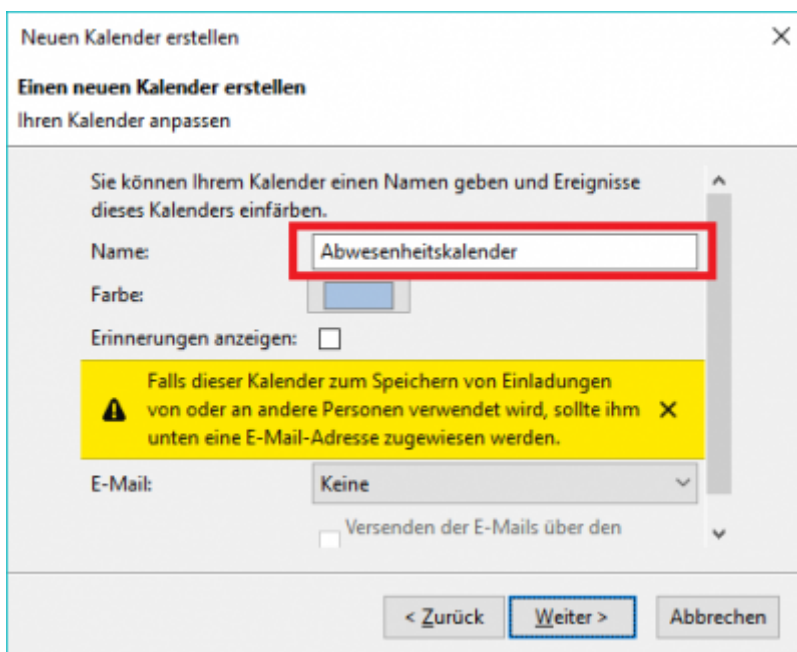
Neuen Kalender erstellen

Einen neuen Kalender erstellen
Ihren Kalender anpassen

Sie können Ihrem Kalender einen Namen geben und Ereignisse dieses Kalenders einfärben.

Name: Abwesenheitskalender

Farbe:

Erinnerungen anzeigen:

Falls dieser Kalender zum Speichern von Einladungen von oder an andere Personen verwendet wird, sollte ihm unten eine E-Mail-Adresse zugewiesen werden.

E-Mail: Keine

Versenden der E-Mails über den

< Zurück | Weiter > | Abbrechen